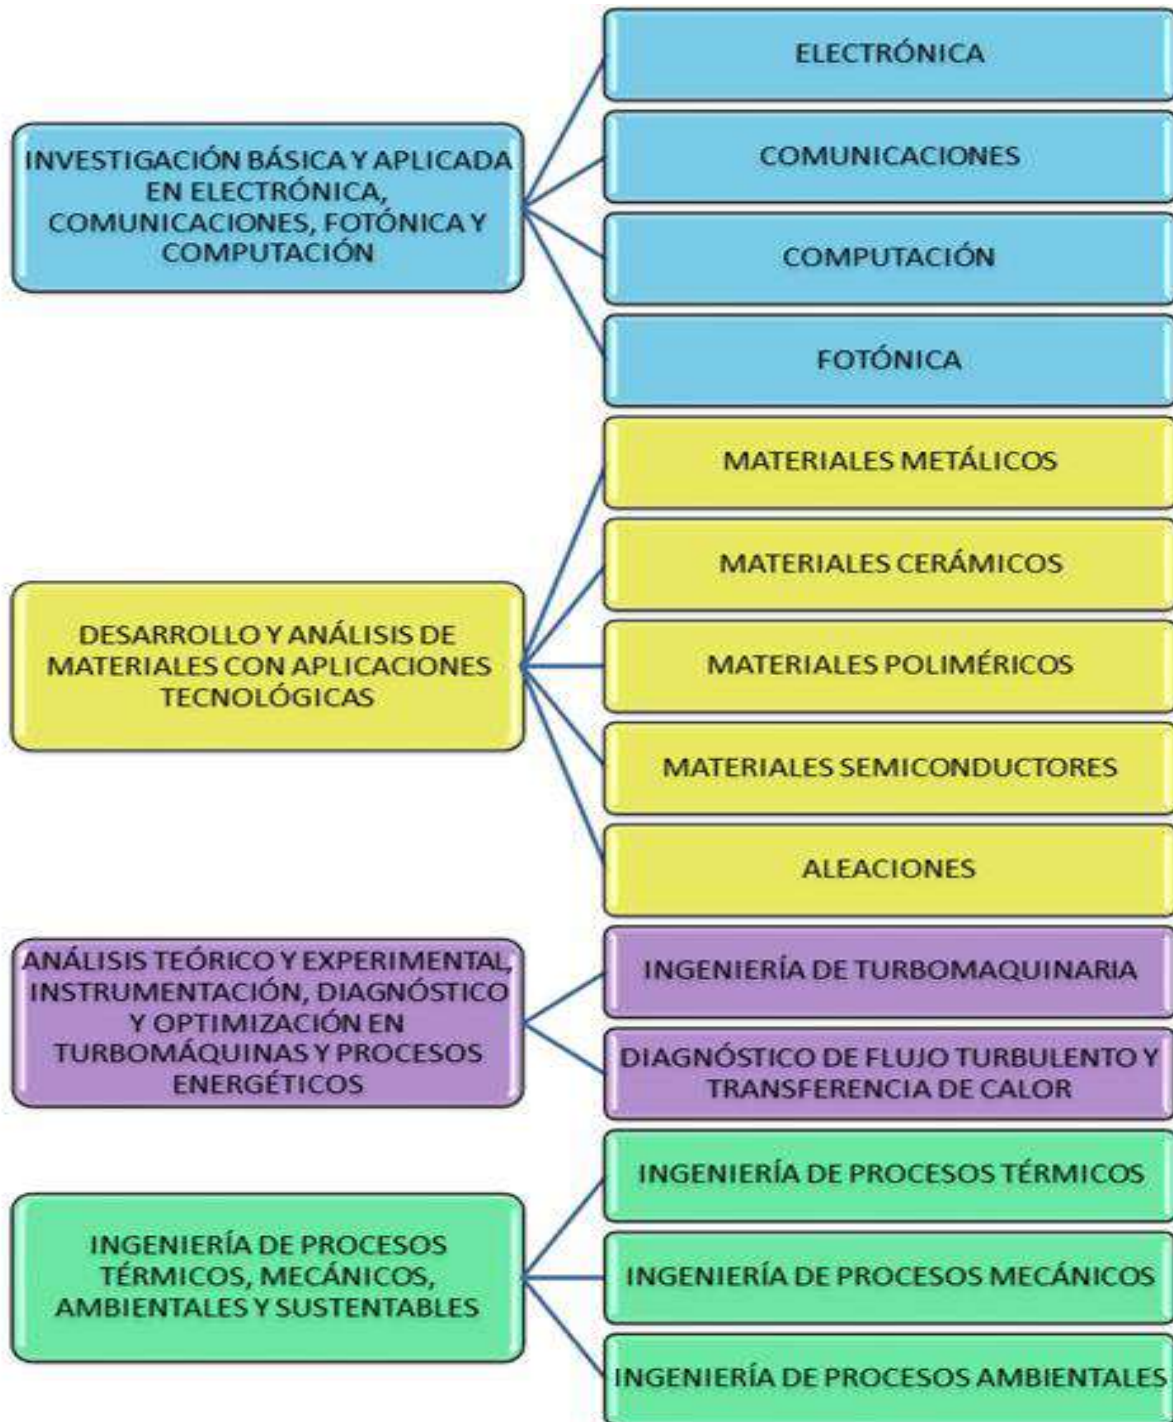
INVESTIGACIÓN BÁSICA Y APLICADA EN ELECTRÓNICA, COMUNICACIONES, FOTÓNICA Y COMPUTACIÓN

ELECTRÓNICA

COMUNICACIONES

COMPUTACIÓN

FOTÓNICA

DESARROLLO Y ANÁLISIS DE MATERIALES CON APLICACIONES TECNOLÓGICAS

MATERIALES METÁLICOS

MATERIALES CERÁMICOS

MATERIALES POLIMÉRICOS

MATERIALES SEMICONDUCTORES

ALEACIONES

ANÁLISIS TEÓRICO Y EXPERIMENTAL, INSTRUMENTACIÓN, DIAGNÓSTICO Y OPTIMIZACIÓN EN TURBOMÁQUINAS Y PROCESOS ENERGÉTICOS

INGENIERÍA DE TURBOMAQUINARIA

DIAGNÓSTICO DE FLUJO TURBULENTO Y TRANSFERENCIA DE CALOR

INGENIERÍA DE PROCESOS TÉRMICOS, MECÁNICOS, AMBIENTALES Y SUSTENTABLES

INGENIERÍA DE PROCESOS TÉRMICOS

INGENIERÍA DE PROCESOS MECÁNICOS

INGENIERÍA DE PROCESOS AMBIENTALES